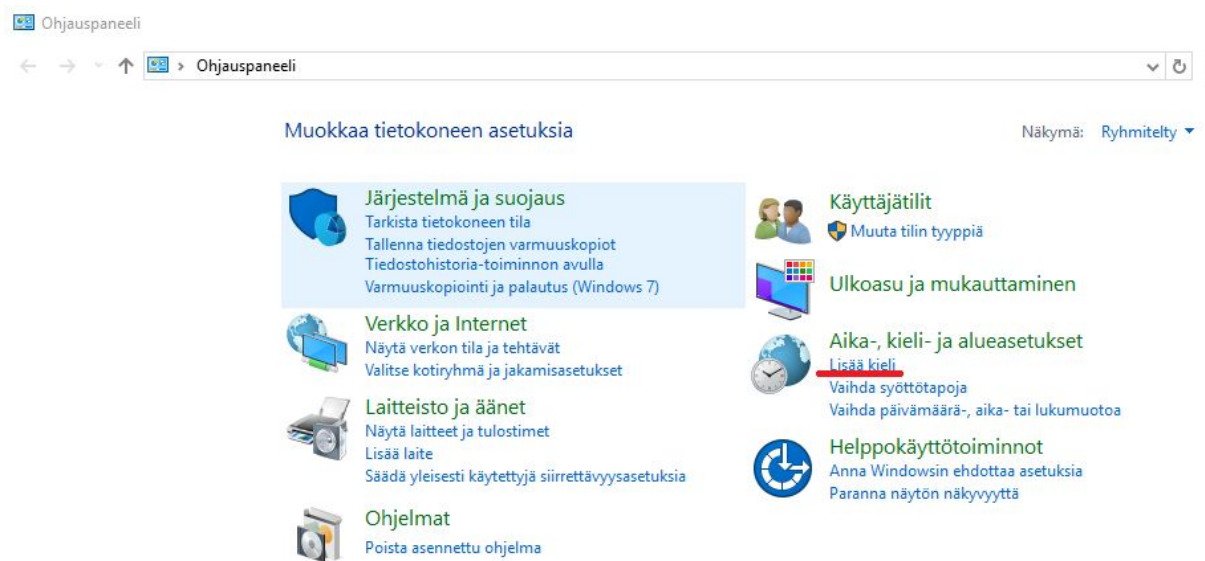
Ohjauspaneeli

Ohjauspaneeli

Muokkaa tietokoneen asetuksia

Näkymä: Ryhmitelty

Järjestelmä ja suojaus
Tarkista tietokoneen tila
Tallenna tiedostojen varmuuskopiot Tiedostohistoria-toiminnon avulla
Varmuuskopiointi ja palautus (Windows 7)

Verkko ja Internet
Näytä verkon tila ja tehtävät
Valitse kotiryhmä ja jakamisasetukset

Laitteisto ja äänet
Näytä laitteet ja tulostimet
Lisää laite
Säädä yleisesti käytettyjä siirrettävyysasetuksia

Ohjelmat
Poista asennettu ohjelma

Käyttäjätilit
Muuta tilin tyyppiä

Ulkoasu ja mukauttaminen

Aika-, kieli- ja alueasetukset
Lisää kieli
Vaihda syöttötapoja
Vaihda päivämäärä-, aika- tai lukumuotoa

Helppokäyttötoiminnot
Anna Windowsin ehdottaa asetuksia
Paranna näytön näkyvyyttä